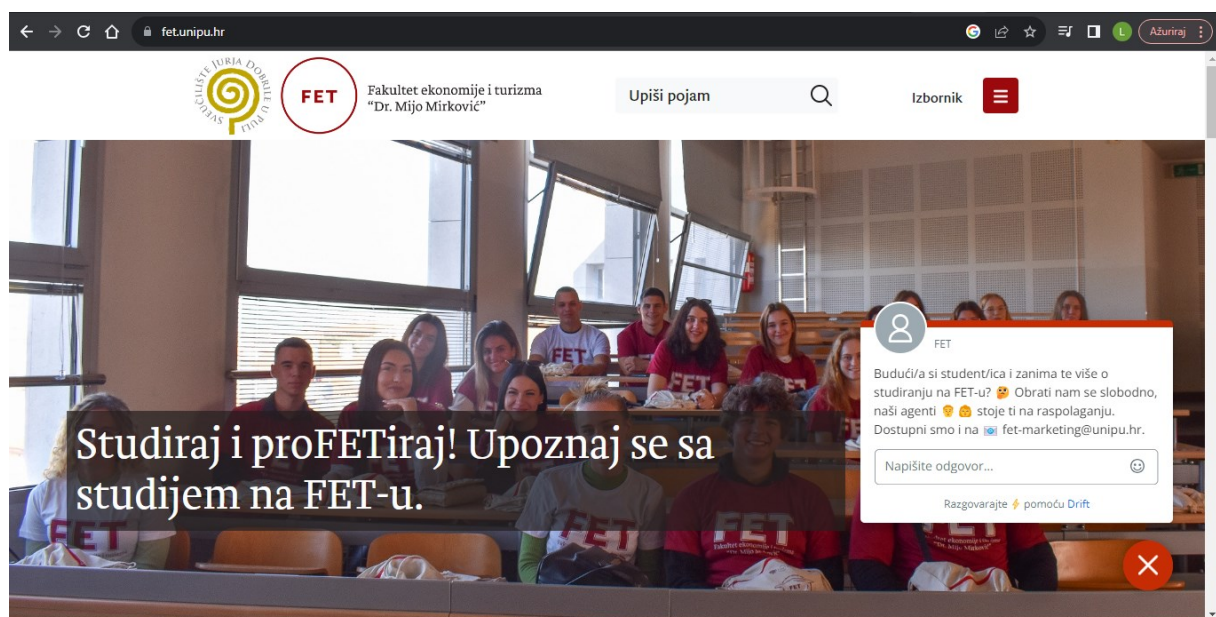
fet.unipu.hr

Ažuriraj

L

SVEUČILIŠTE JURJA DOBRILE U PULI

FET

Fakultet ekonomije i turizma "Dr. Mijo Mirković"

Upiši pojam

Izbornik

Studiraj i proFETiraj! Upoznaj se sa studijem na FET-u.

FET

Budući/a si student/ica i zanima te više o studiranju na FET-u? 🤔 Obrati nam se slobodno, naši agenti 👩 👨 stoje ti na raspolaganju. Dostupni smo i na 📧 fet-marketing@unipu.hr.

Napišite odgovor...

Razgovarajte ⚡ pomoću Drift

FET

FET

FET

FET

FET

Fakultet ekonomije i turizma "Dr. Mijo Mirković"

FET

Fakultet ekonomije "Dr. Mijo Mirković"